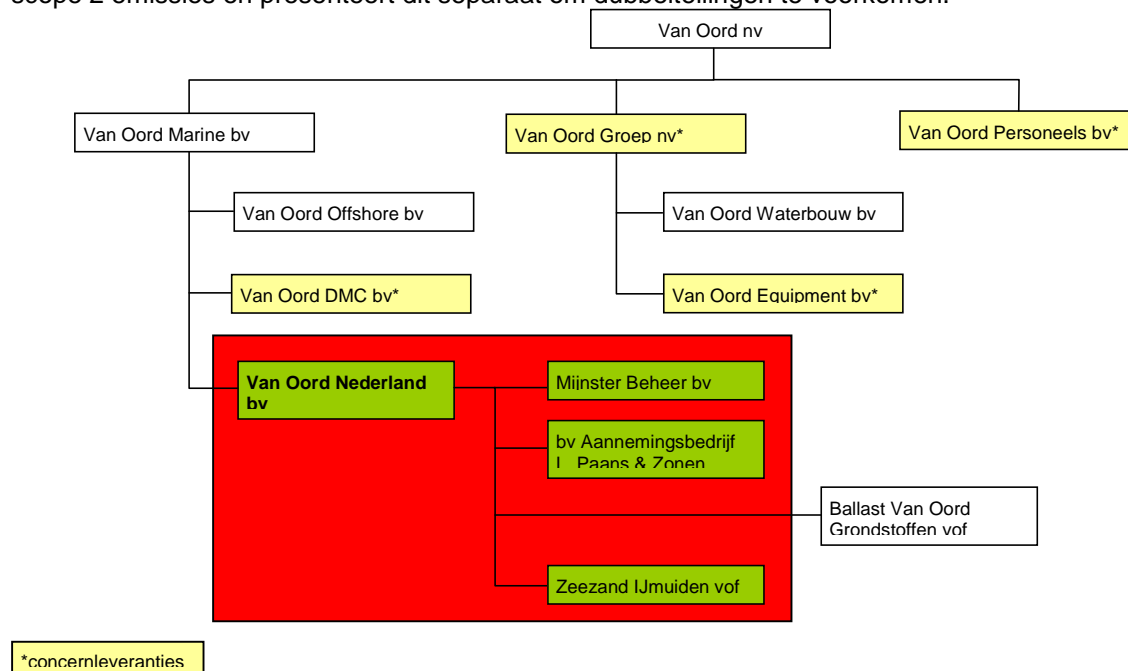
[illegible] scope 2 emissies en presenteert dit separaat om dubbeltellingen te voorkomen.

Van Oord nv

Van Oord Marine bv

Van Oord Groep nv*

Van Oord Personeels bv*

Van Oord Offshore bv

Van Oord Waterbouw bv

Van Oord DMC bv*

Van Oord Equipment bv*

Van Oord Nederland bv

Mijnster Beheer bv

bv Aannemingsbedrijf L. Paans & Zonen

Ballast Van Oord Grondstoffen vof

Zeezand IJmuiden vof

*concernleveranties